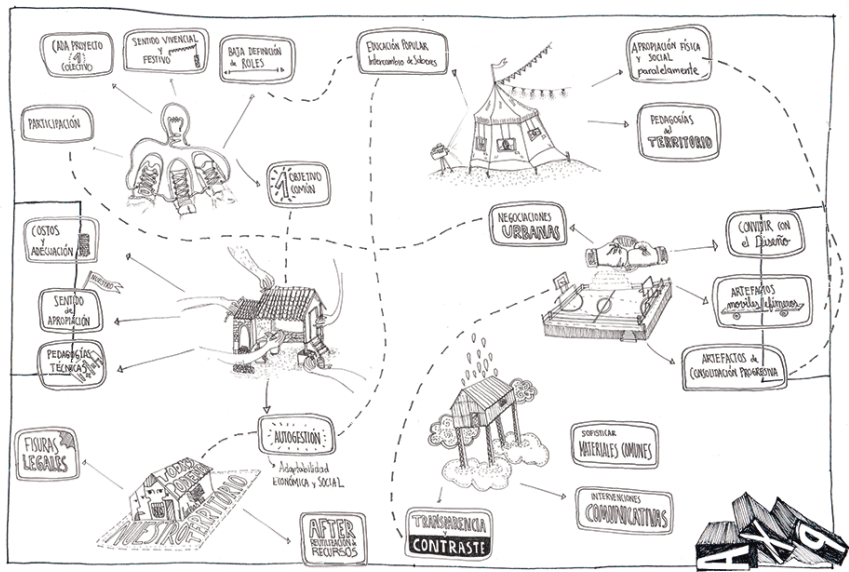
CADA PROYECTO 1/4 COLECTIVO

SENTIDO VIVENCIAL Y FESTIVO

BAJA DEFINICIÓN de ROLES

EDUCACIÓN POPULAR Intercambio de Saberes

APROPIACIÓN FÍSICA Y SOCIAL paralelamente

PARTICIPACIÓN

PEDAGOGÍAS del TERRITORIO

OBJETIVO COMÚN

COSTOS Y ADECUACIÓN

NEGOCIACIONES URBANAS

CONVIVIR CON el Diseño

SENTIDO de APROPIACIÓN

ARTEFACTOS móviles efímeros

PEDAGOGÍAS TÉCNICAS

ARTEFACTOS de CONSOLIDACIÓN PROGRESIVA

AUTOGESTIÓN

Adaptabilidad ECONÓMICA y SOCIAL

FIGURAS LEGALES

SOFISTICAR MATERIALES COMUNES

TODOS PODEMOS HACER NUESTRO TERRITORIO

INTERVENCIONES COMUNICATIVAS

AFTER REVITALIZACIÓN DE RECURSOS

TRANSPARENCIA Y CONTRASTE

A X P